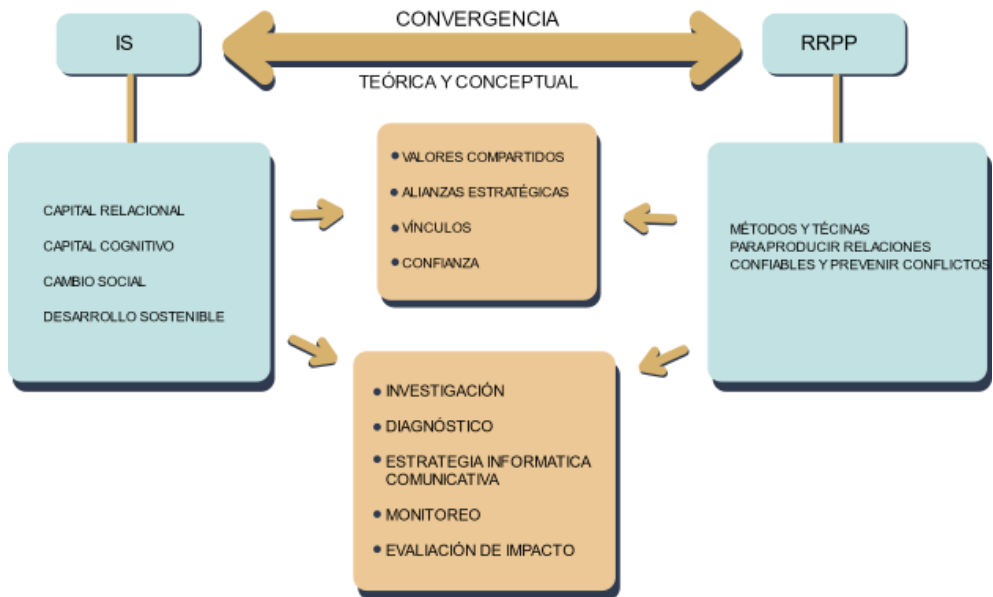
IS

CONVERGENCIA

TEÓRICA Y CONCEPTUAL

RRPP

CAPITAL RELACIONAL

CAPITAL COGNITIVO

CAMBIO SOCIAL

DESARROLLO SOSTENIBLE

• VALORES COMPARTIDOS

• ALIANZAS ESTRATÉGICAS

• VÍNCULOS

• CONFIANZA

MÉTODOS Y TÉCINAS PARAPRODUCIR RELACIONES CONFIABLES Y PREVENIR CONFLICTOS

• INVESTIGACIÓN

• DIAGNÓSTICO

• ESTRATEGIA INFORMATICA COMUNICATIVA

• MONITOREO

• EVALUACIÓN DE IMPACTO